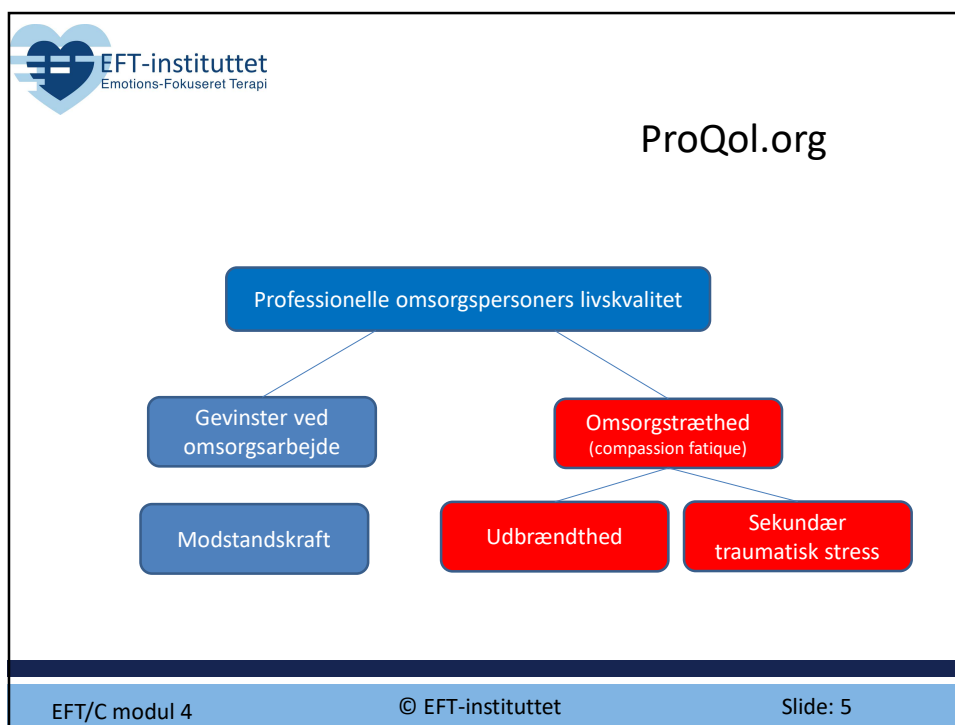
EFT-instituttet
Emotions-Fokuseret Terapi

ProQol.org

Professionelle omsorgspersoners livskvalitet

Gevinster ved omsorgsarbejde

Omsorgstræthed (compassion fatique)

Modstandskraft

Udbrændthed

Sekundær traumatisk stress

EFT/C modul 4

© EFT-instituttet

Slide: 5